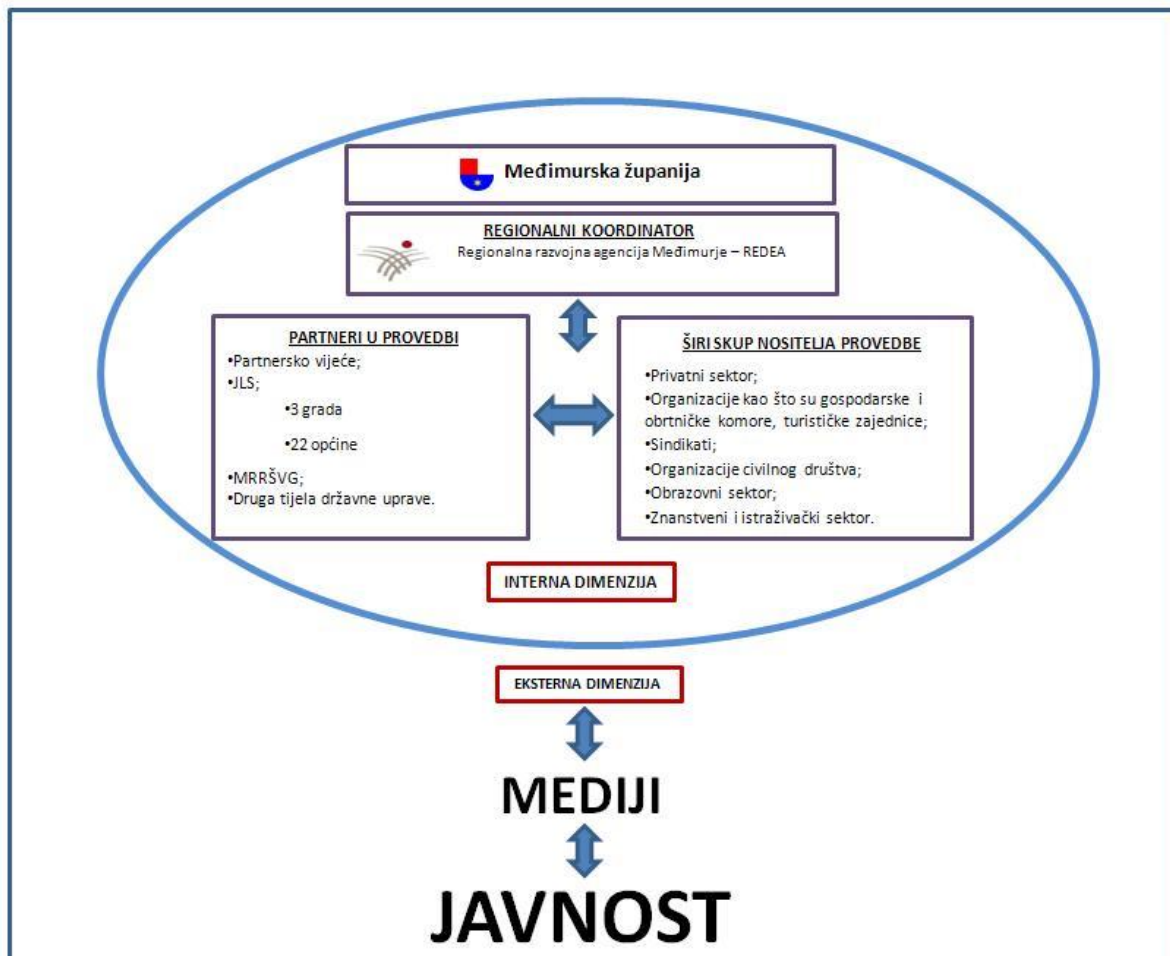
Međimurska županija

REGIONALNI KOORDINATOR
Regionalna razvojna agencija Međimurje – REDEA

PARTNERI U PROVEDBI
•Partnersko vijeće;
•JLS;
•3 grada
•22 općine
•MRRŠVG;
•Druga tijela državne uprave.

ŠIRI SKUP NOSITELJA PROVEDBE
•Privatni sektor;
•Organizacije kao što su gospodarske i obrtničke komore, turističke zajednice;
•Sindikati;
•Organizacije civilnog društva;
•Obrazovni sektor;
•Znanstveni i istraživački sektor.

INTERNA DIMENZIJA

EKSTERNA DIMENZIJA

MEDIJI

JAVNOST